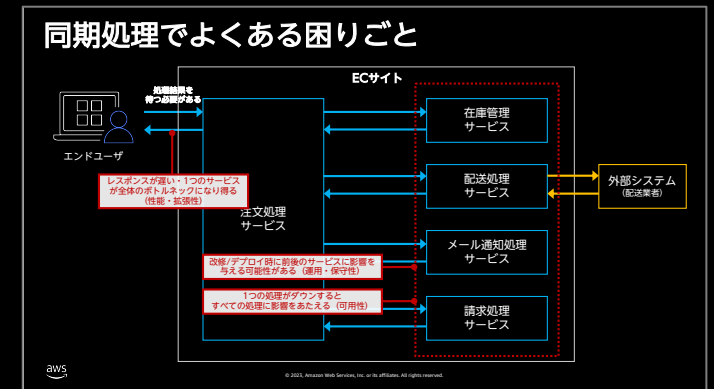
同期処理でよくある困りごと

ECサイト

処理結果を待つ必要がある

エンドユーザ

レスポンスが遅い・1つのサービスが全体のボトルネックになり得る（性能・拡張性）

注文処理サービス

在庫管理サービス

配送処理サービス

外部システム（配送業者）

メール通知処理サービス

改修/デプロイ時に前後のサービスに影響を与える可能性がある（運用・保守性）

1つの処理がダウンするとすべての処理に影響をあたえる（可用性）

請求処理サービス

aws

© 2023, Amazon Web Services, Inc. or its affiliates. All rights reserved.